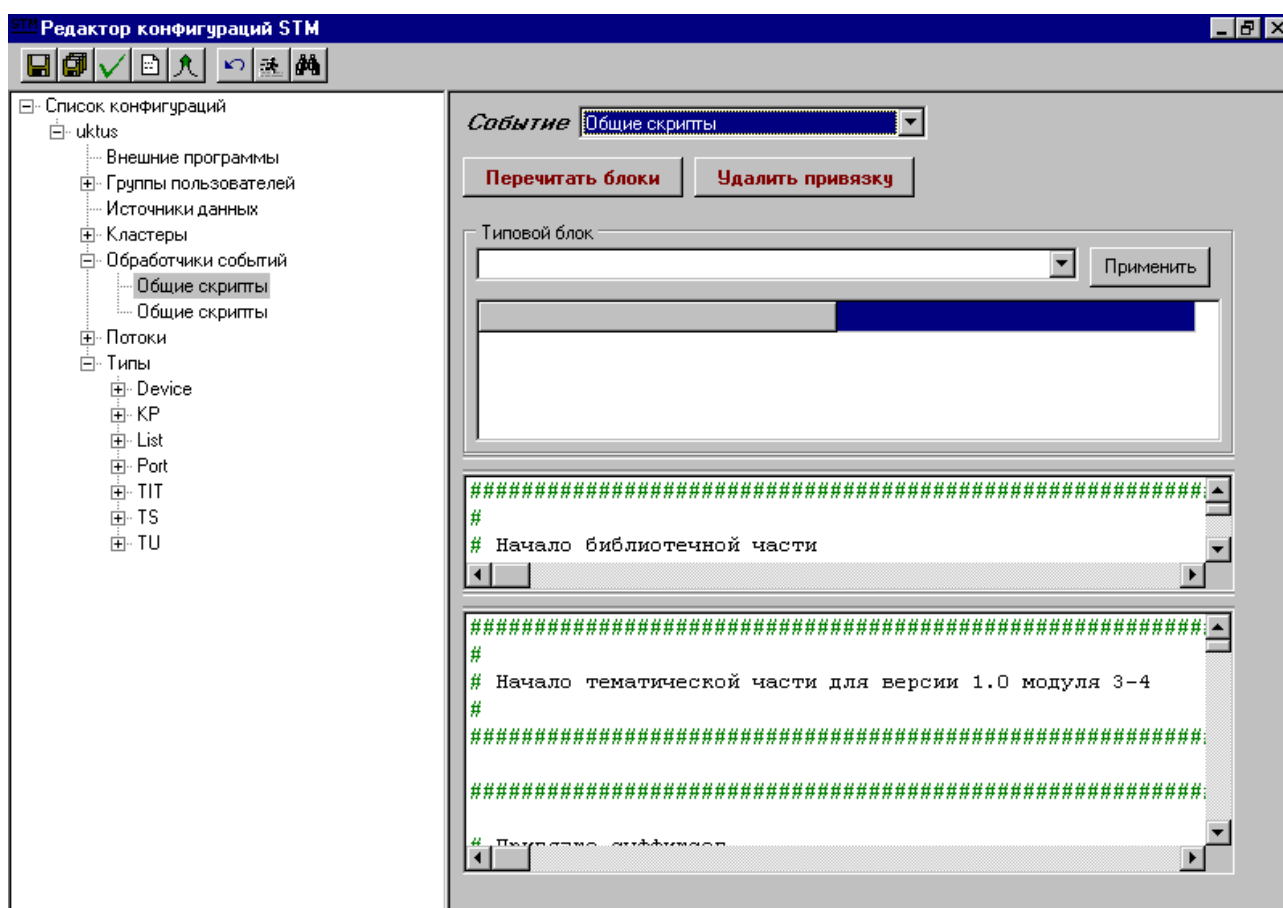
STM Редактор конфигураций STM

Список конфигураций
uktus
Внешние программы
Группы пользователей
Источники данных
Кластеры
Обработчики событий
Общие скрипты
Общие скрипты
Потоки
Типы
Device
KP
List
Port
TIT
TS
TU

Событие Общие скрипты

Перечитать блоки
Удалить привязку

Типовой блок
Применить

#############################################
#
# Начало библиотечной части

#############################################
#
# Начало тематической части для версии 1.0 модуля 3-4
#
#############################################

#############################################

# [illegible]